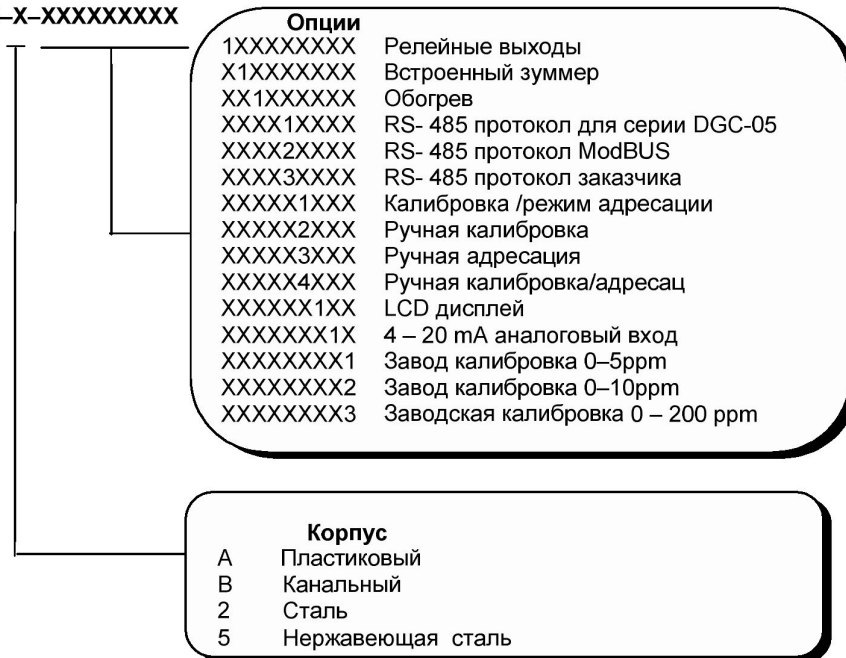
–X–XXXXXXXXX

Опции

| | |
|---|---|
| 1XXXXXXXX | Релейные выходы |
| X1XXXXXXX | Встроенный зуммер |
| XX1XXXXXX | Обогрев |
| XXXX1XXXX | RS- 485 протокол для серии DGC-05 |
| XXXX2XXXX | RS- 485 протокол ModBUS |
| XXXX3XXXX | RS- 485 протокол заказчика |
| XXXXX1XXX | Калибровка /режим адресации |
| XXXXX2XXX | Ручная калибровка |
| XXXXX3XXX | Ручная адресация |
| XXXXX4XXX | Ручная калибровка/адресац |
| XXXXXX1XX | LCD дисплей |
| XXXXXXX1X | 4 – 20 mA аналоговый вход |
| XXXXXXXX1 | Завод калибровка 0–5ppm |
| XXXXXXXX2 | Завод калибровка 0–10ppm |
| XXXXXXXX3 | Заводская калибровка 0 – 200 ppm |

Корпус

| | |
|---|---|
| A | Пластиковый |
| B | Канальный |
| 2 | Сталь |
| 5 | Нержавеющая сталь |